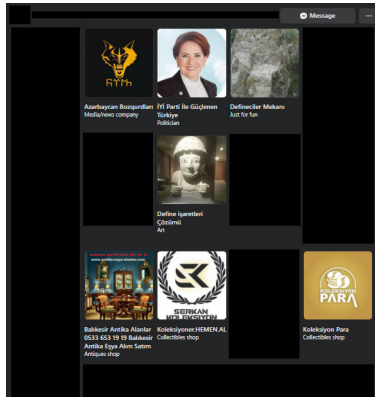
Message

Azerbaycan Bozqurdları
Media/news company

İYİ Parti İle Güçlenen Türkiye
Politician

Defineciler Mekanı
Just for fun

Define işaretleri Çözümü
Art

Balıkesir Antika Alanlar 0533 653 19 19 Balıkesir Antika Eşya Alım Satım
Antiques shop

SERKAN KOLEKSİYON

Koleksiyoner.HEMEN.AL
Collectibles shop

KOLEKSİYON PARA

Koleksiyon Para
Collectibles shop